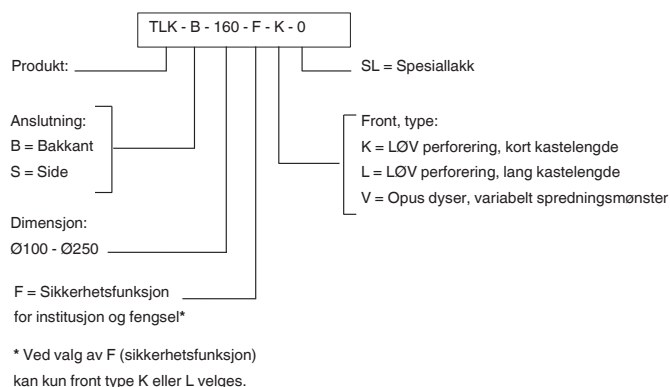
TLK - B - 160 - F - K - 0

Produkt:

SL = Spesiallakk

Anslutning:
B = Bakkant
S = Side

Front, type:
K = LØV perforering, kort kastelengde
L = LØV perforering, lang kastelengde
V = Opus dyser, variabelt spredningsmønster

Dimensjon:
Ø100 - Ø250

F = Sikkerhetsfunksjon for institusjon og fengsel*

* Ved valg av F (sikkerhetsfunksjon) kan kun front type K eller L velges.